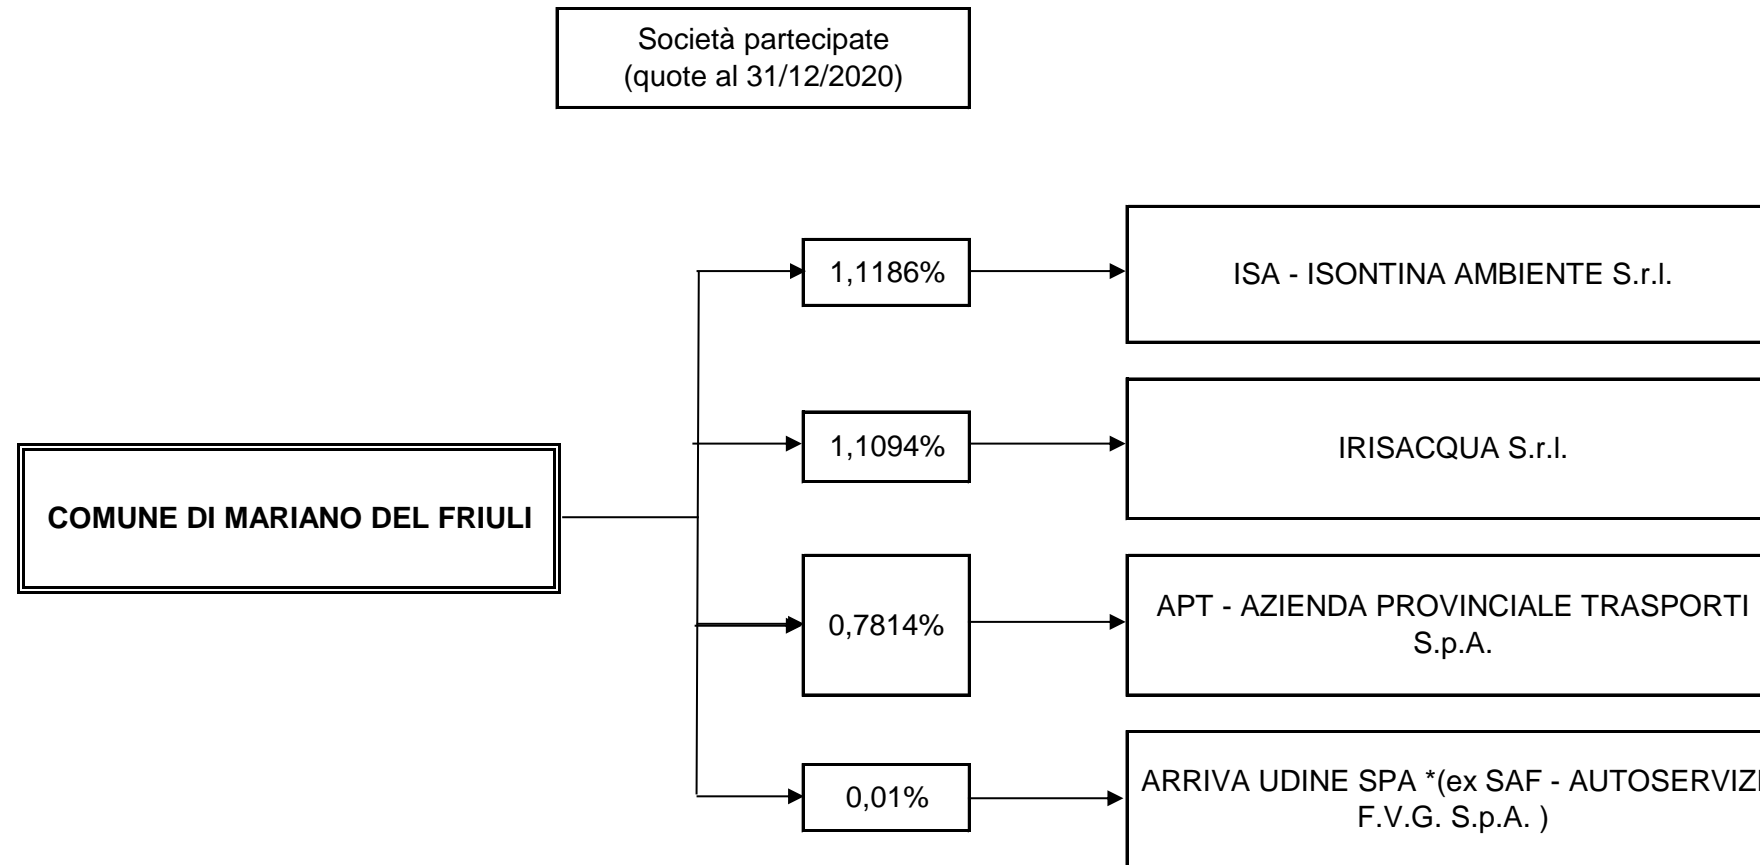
Società partecipate
(quote al 31/12/2020)

COMUNE DI MARIANO DEL FRIULI

1,1186%

ISA - ISONTINA AMBIENTE S.r.l.

1,1094%

IRISACQUA S.r.l.

0,7814%

APT - AZIENDA PROVINCIALE TRASPORTI S.p.A.

0,01%

ARRIVA UDINE SPA *(ex SAF - AUTOSERVIZI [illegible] F.V.G. S.p.A. )